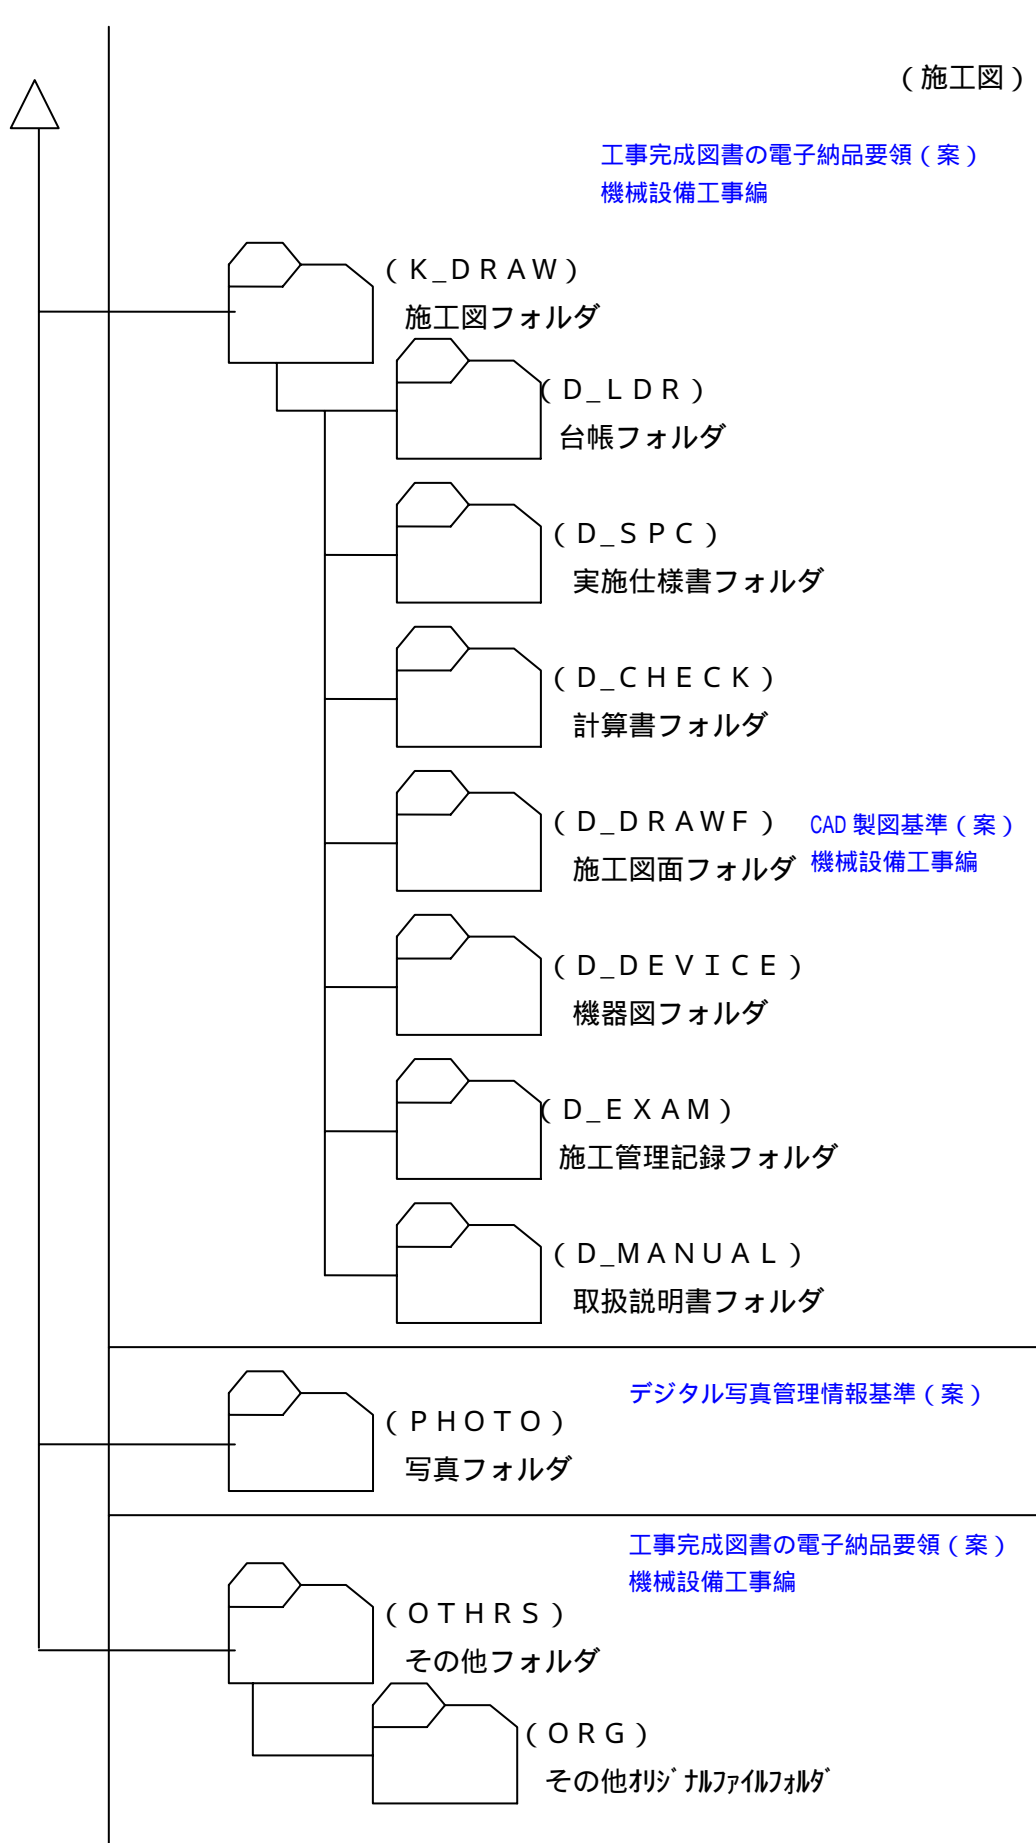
（施工図）

工事完成図書の電子納品要領（案）
機械設備工事編

（K_DRAW）
施工図フォルダ

（D_LDR）
台帳フォルダ

（D_SPC）
実施仕様書フォルダ

（D_CHECK）
計算書フォルダ

（D_DRAWF）
施工図面フォルダ

CAD 製図基準（案）
機械設備工事編

（D_DEVICE）
機器図フォルダ

（D_EXAM）
施工管理記録フォルダ

（D_MANUAL）
取扱説明書フォルダ

デジタル写真管理情報基準（案）

（PHOTO）
写真フォルダ

工事完成図書の電子納品要領（案）
機械設備工事編

（OTHRS）
その他フォルダ

（ORG）
その他ｵﾘｼﾞﾅﾙﾌｧｲﾙﾌｫﾙﾀﾞ